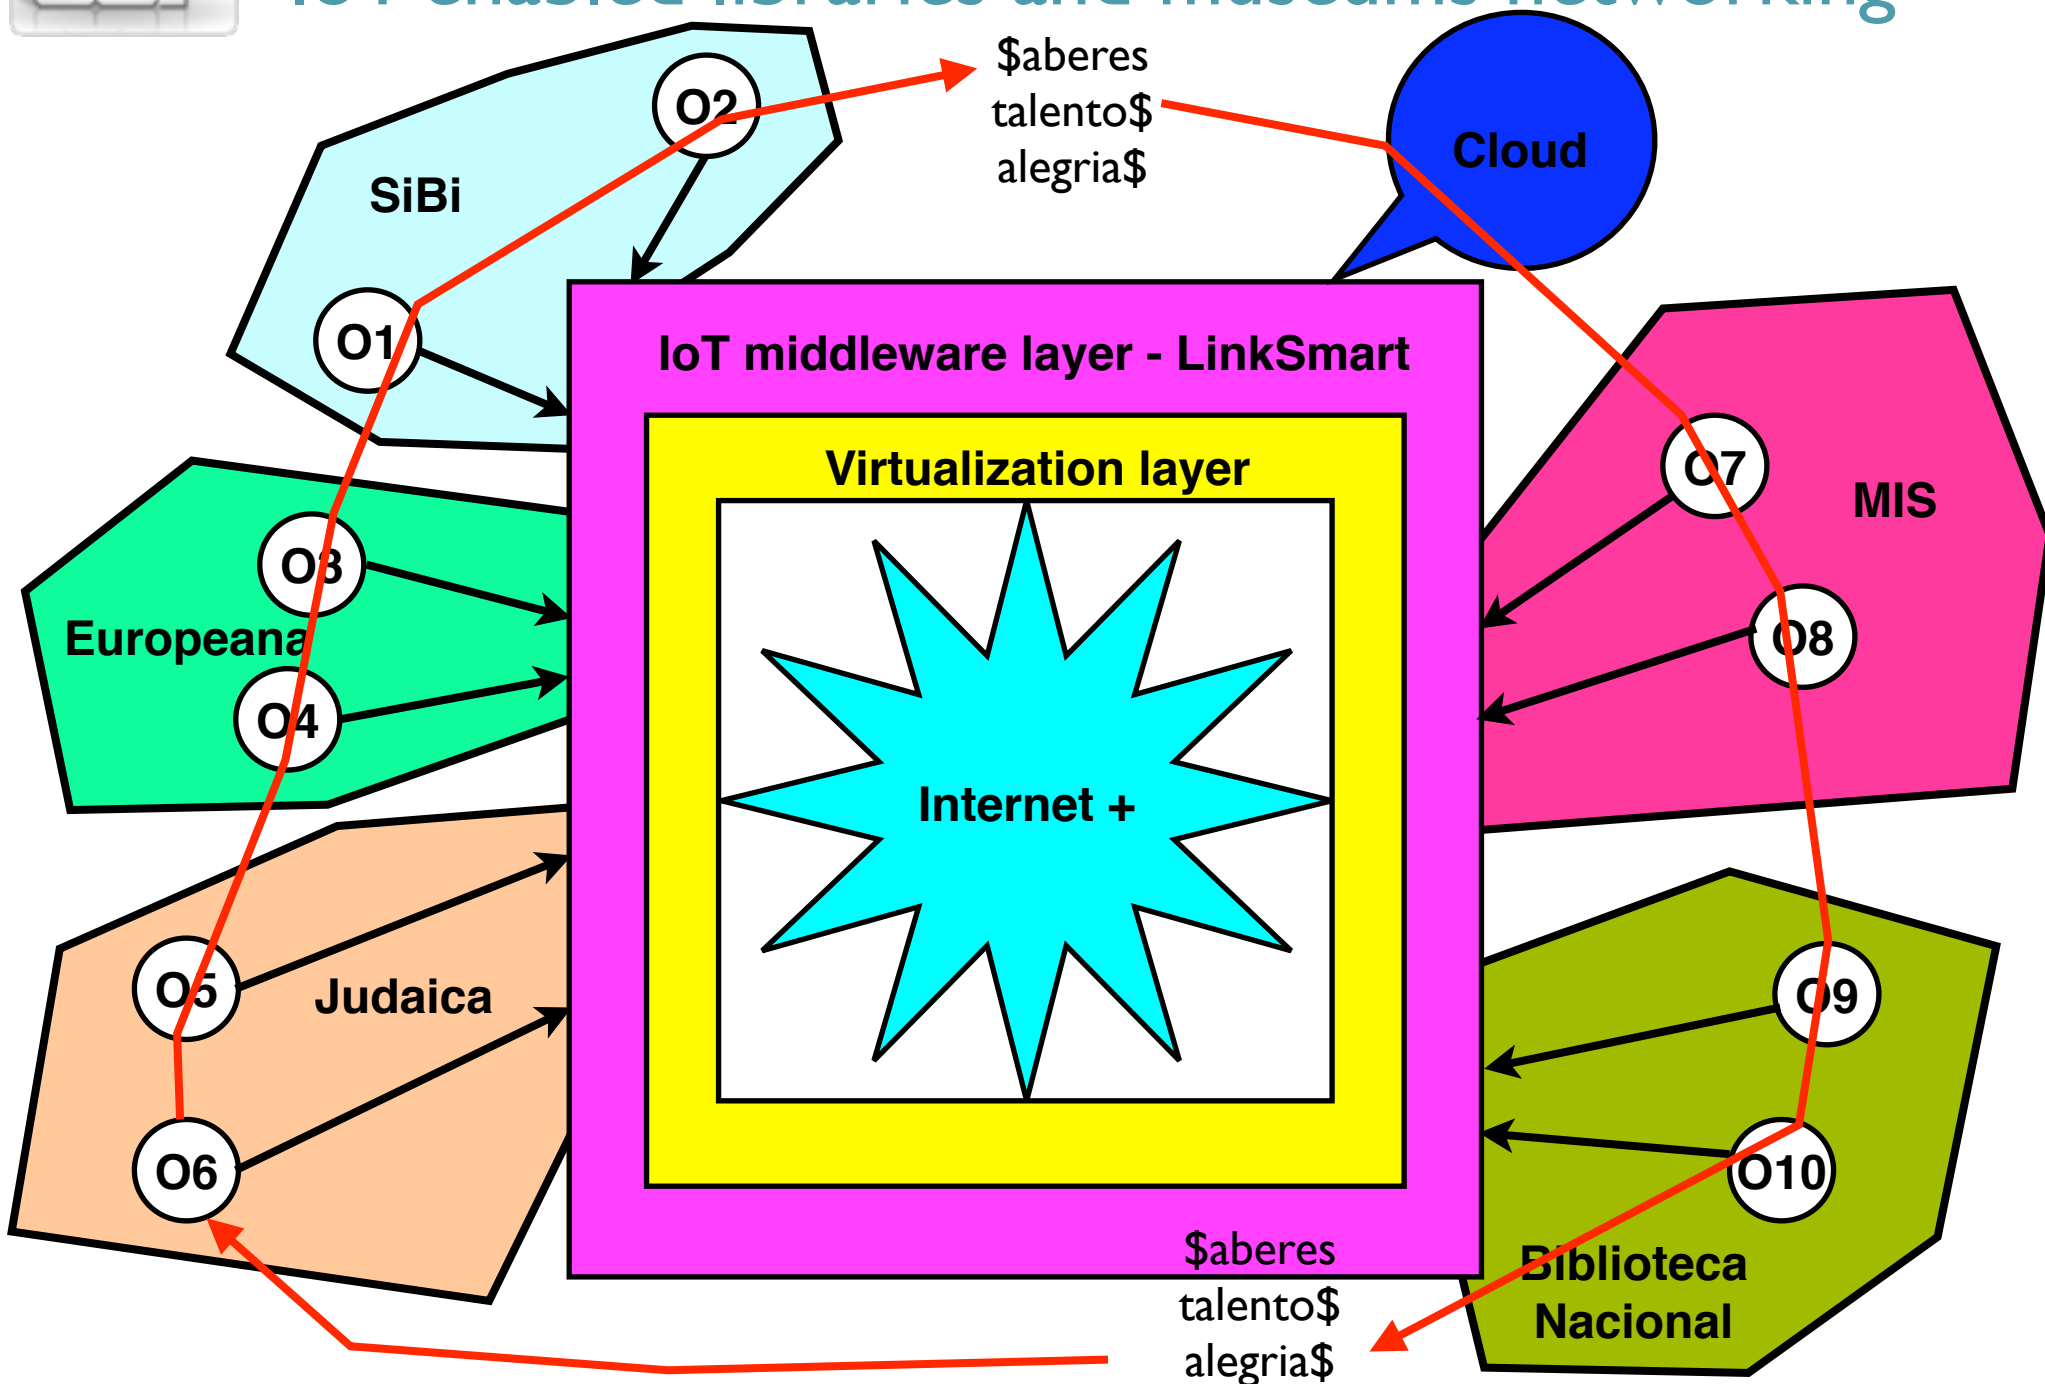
$aberes
talento$
alegria$

Cloud

SiBi

O2

O1

IoT middleware layer - LinkSmart

Virtualization layer

Internet +

O3

Europeana

O4

O7

MIS

O8

O5

Judaica

O6

O9

O10

Biblioteca
Nacional

$aberes
talento$
alegria$